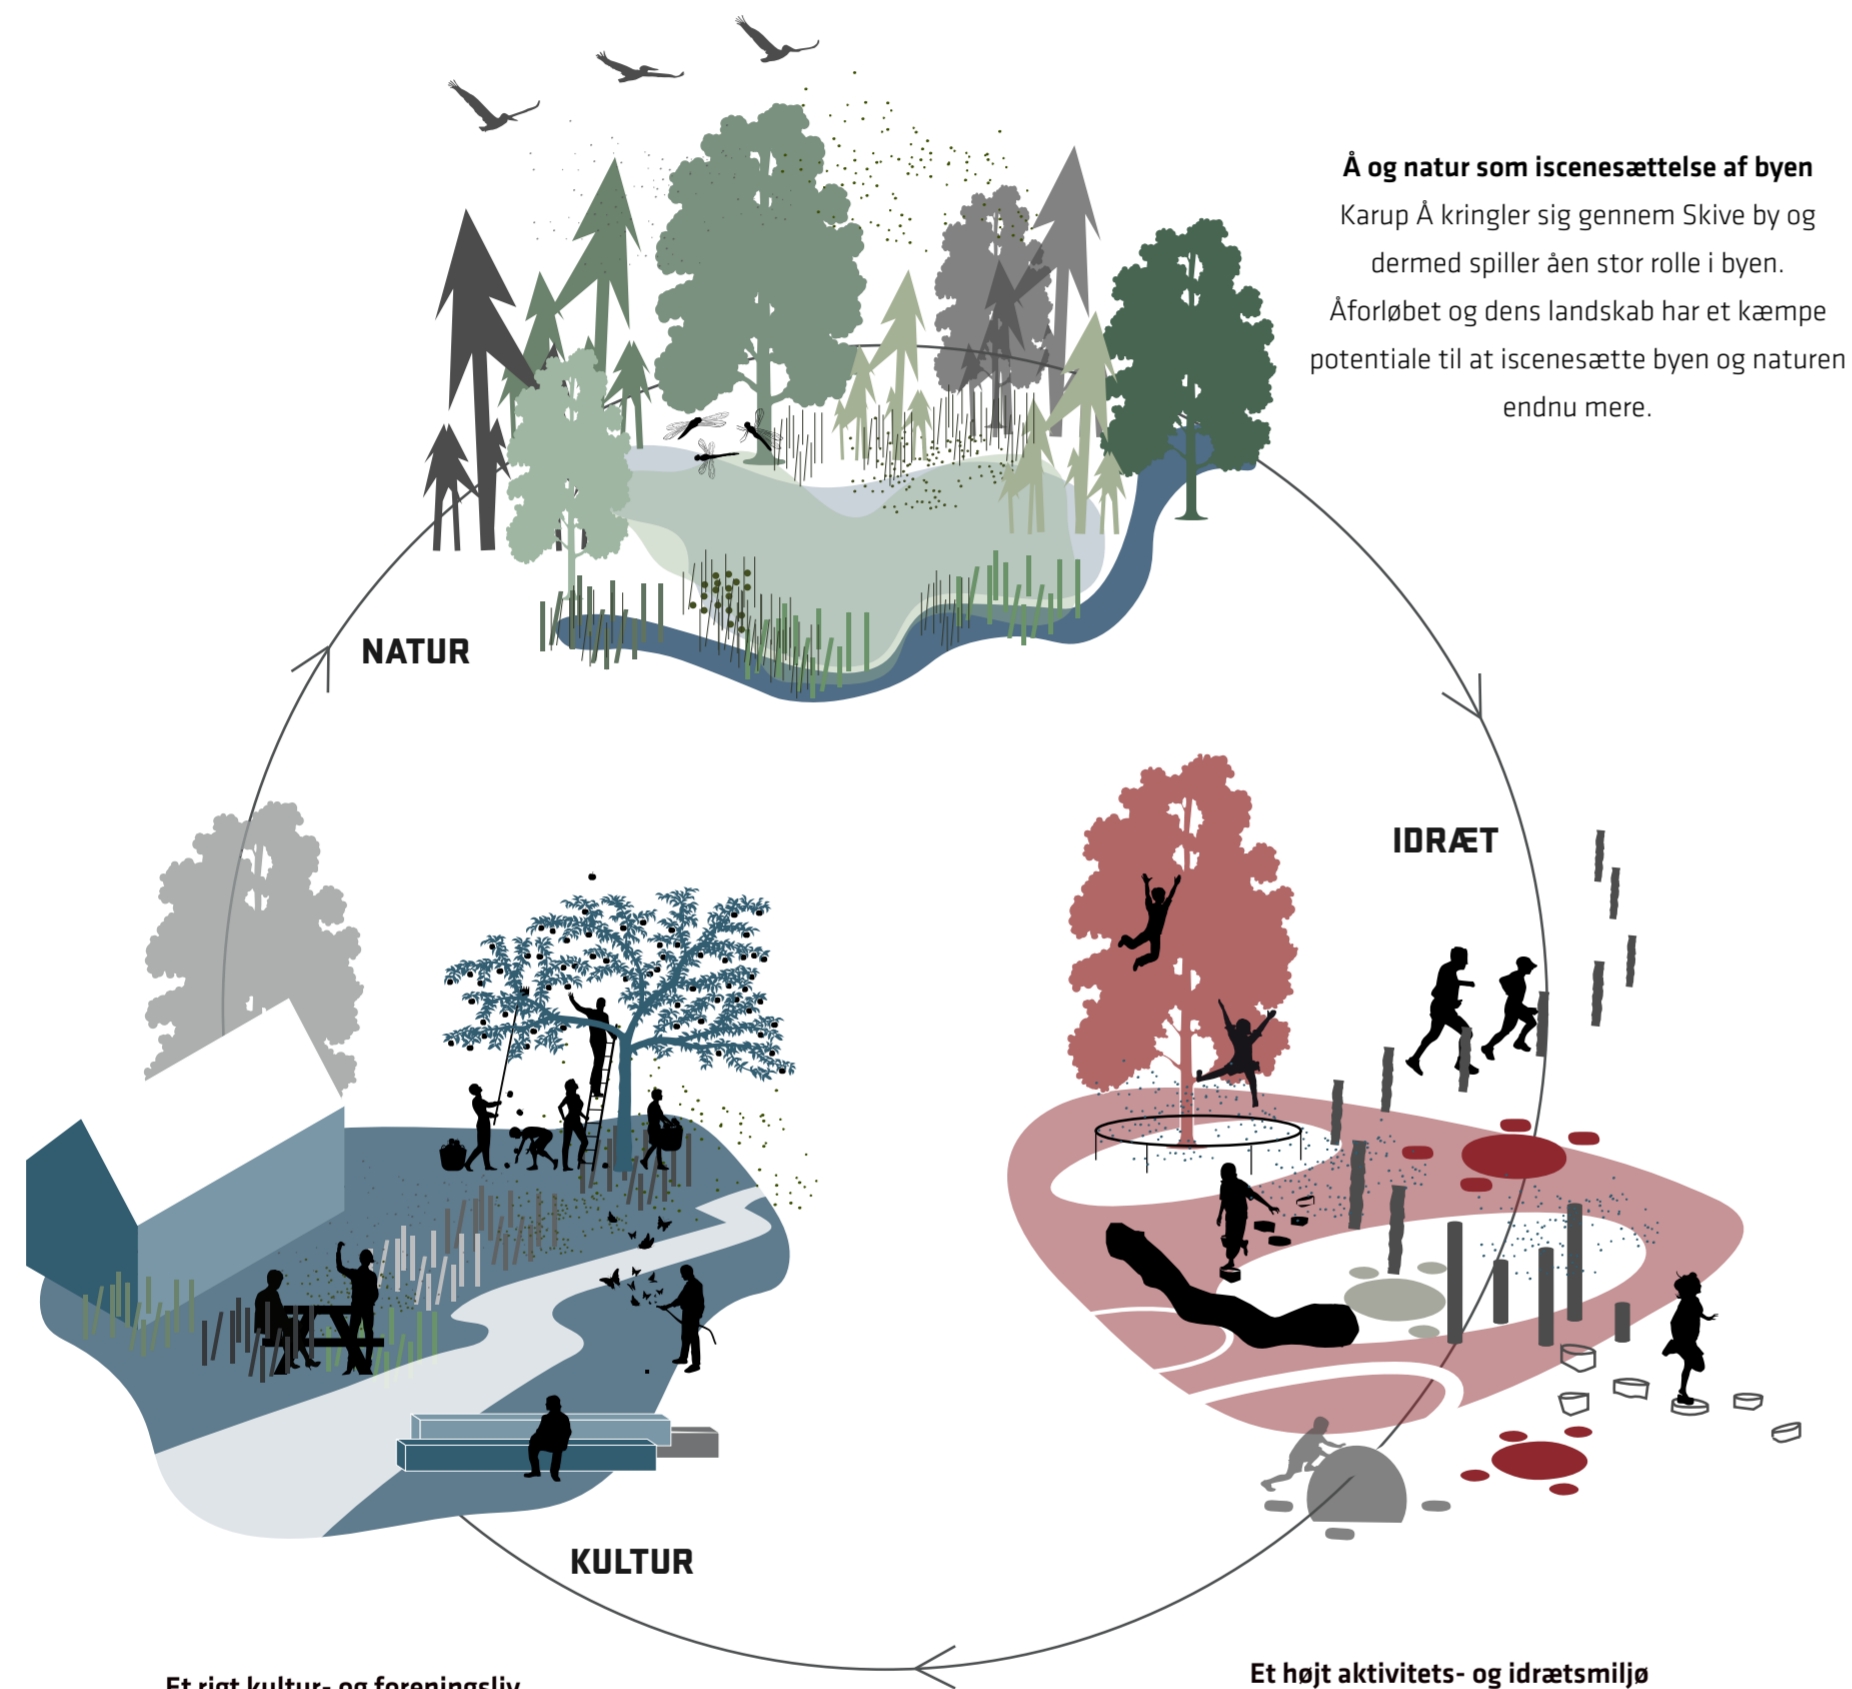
**Å og natur som iscenesættelse af byen**
Karup Å kringler sig gennem Skive by og dermed spiller åen stor rolle i byen. Åforløbet og dens landskab har et kæmpe potentiale til at iscenesætte byen og naturen endnu mere.

NATUR

IDRÆT

KULTUR

Et rigt kultur- og foreningsliv

Et højt aktivitets- og idrætsmiljø